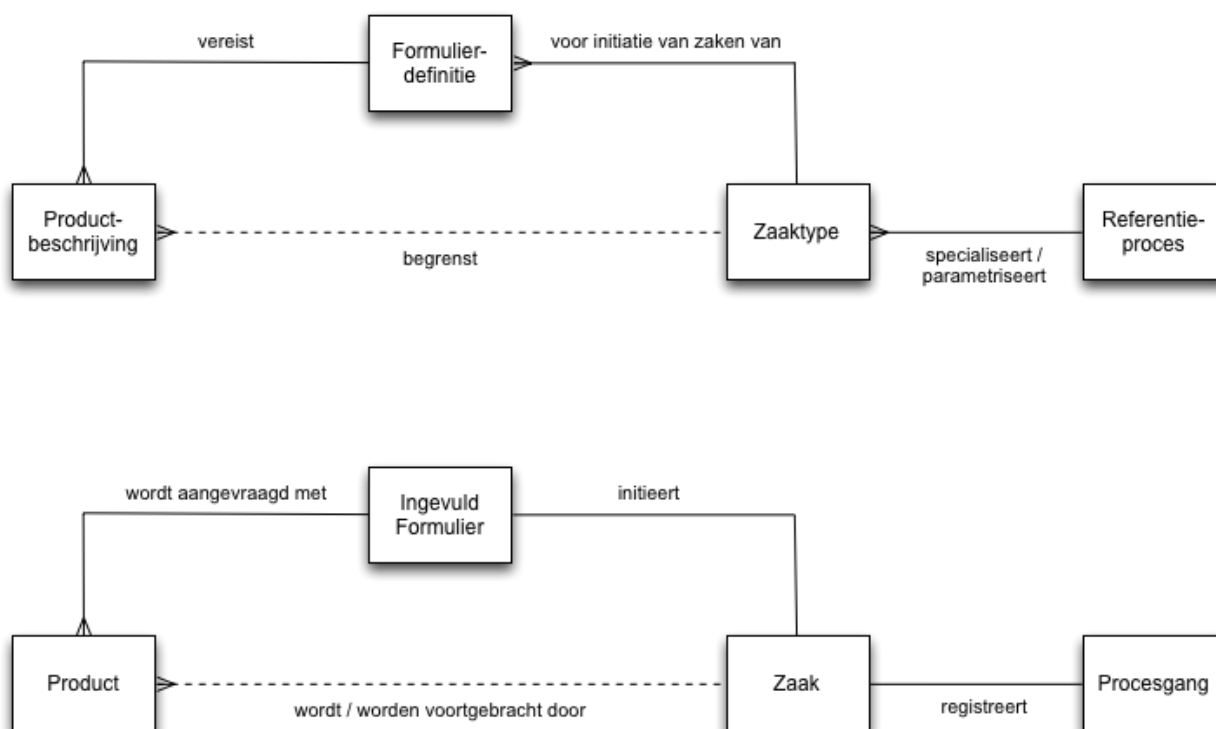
vereist

Formulier-definitie

voor initiatie van zaken van

Product-beschrijving

begrenst

Zaaktype

specialiseert / parametriseert

Referentie-proces

wordt aangevraagd met

Ingevuld Formulier

initieert

Product

wordt / worden voortgebracht door

Zaak

registreert

Procesgang